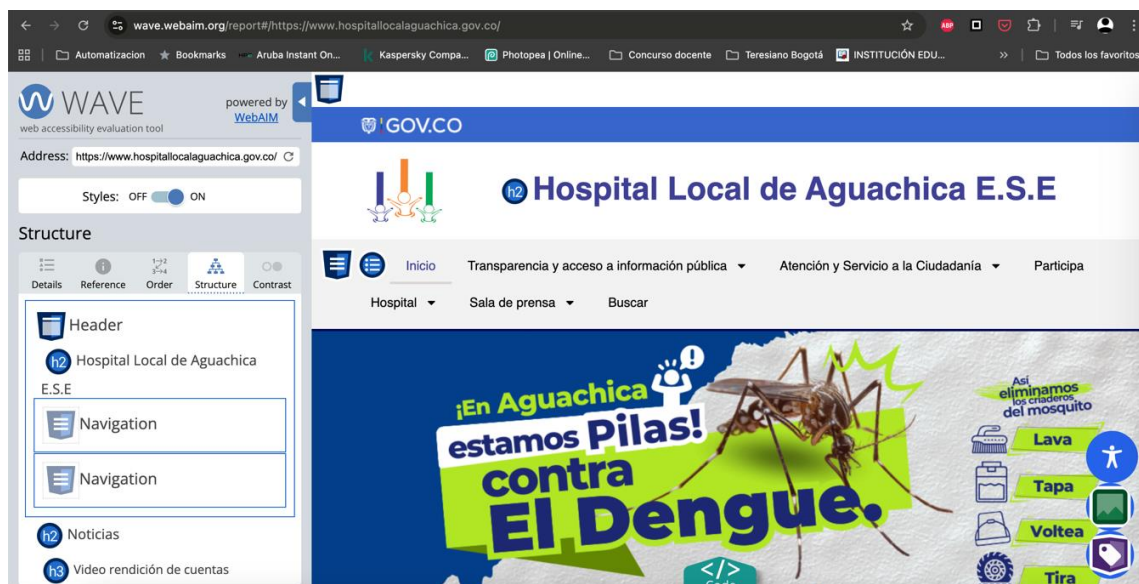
wave.webaim.org/report#/https://www.hospitallocalaguachica.gov.co/

Automatizacion Bookmarks Aruba Instant On... Kaspersky Compa... Photopea | Online... Concurso docente Teresiano Bogotá INSTITUCIÓN EDU... Todos los favoritos

WAVE web accessibility evaluation tool powered by WebAIM

Address: https://www.hospitallocalaguachica.gov.co/

Styles: OFF ON

Structure

Details Reference Order Structure Contrast

Header

h2 Hospital Local de Aguachica E.S.E

Navigation

Navigation

h2 Noticias

h3 Video rendición de cuentas

GOV.CO

h2 Hospital Local de Aguachica E.S.E

Inicio Transparencia y acceso a información pública Atención y Servicio a la Ciudadanía Participa

Hospital Sala de prensa Buscar

¡En Aguachica estamos Pilas! contra El Dengue.

Así eliminamos los criaderos del mosquito

Lava

Tapa

Voltea

Tira